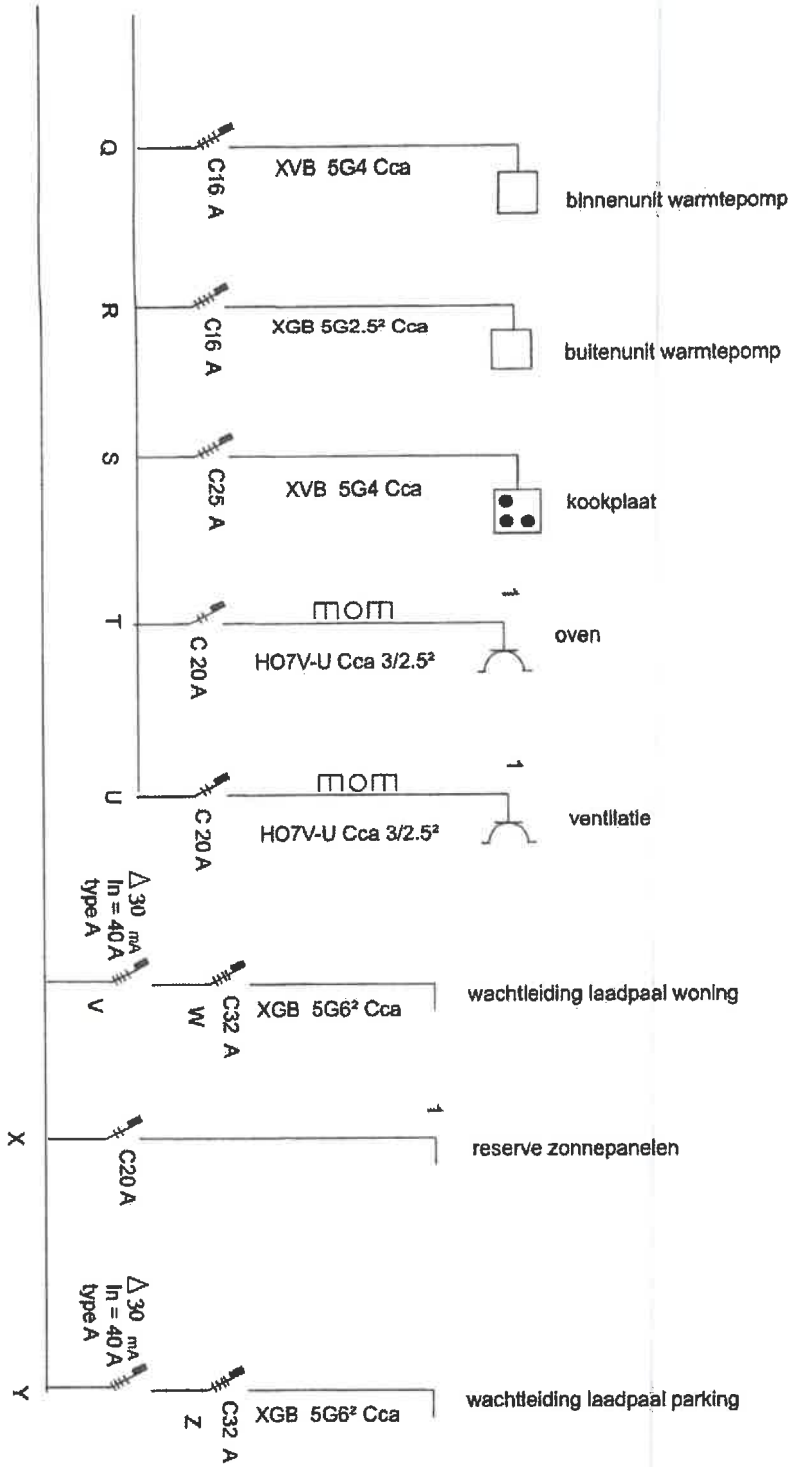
Q
C16 A
XVB 5G4 Cca
binnenunit warmtepomp

R
C16 A
XGB 5G2.5² Cca
buitenunit warmtepomp

S
C25 A
XVB 5G4 Cca
kookplaat

T
C 20 A
mom
HO7V-U Cca 3/2.5²
1
oven

U
C 20 A
mom
HO7V-U Cca 3/2.5²
1
ventilatie

$\Delta$ 30 mA
In = 40 A
type A
V
W
C32 A
XGB 5G6² Cca
wachtleiding laadpaal woning

X
C20 A
1
reserve zonnepanelen

$\Delta$ 30 mA
In = 40 A
type A
Y
Z
C32 A
XGB 5G6² Cca
wachtleiding laadpaal parking